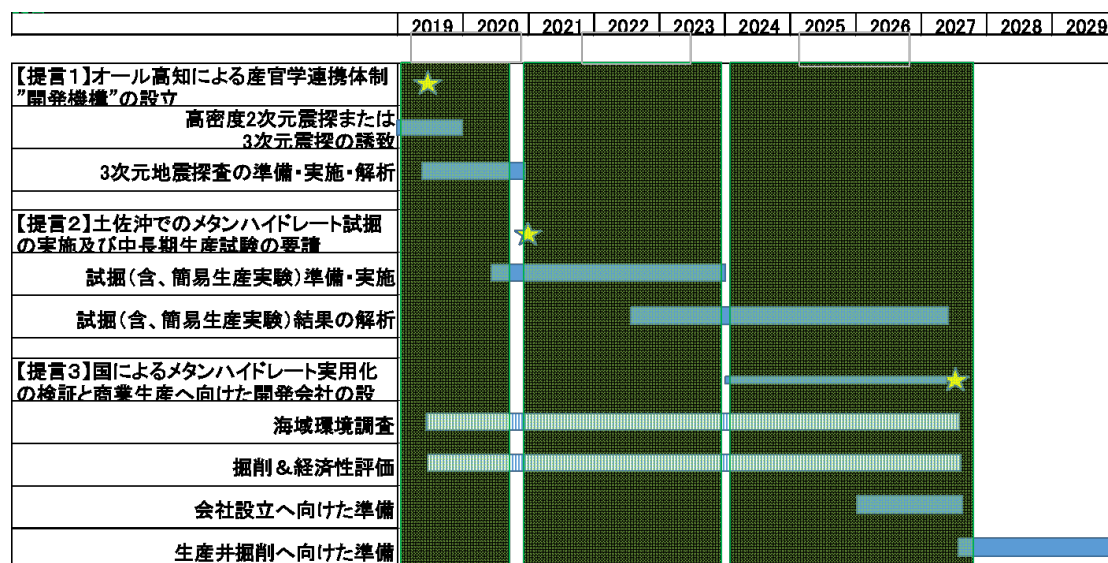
| | 2019 | 2020 | 2021 | 2022 | 2023 | 2024 | 2025 | 2026 | 2027 | 2028 | 2029 |
|---|---|---|---|---|---|---|---|---|---|---|---|
| 【提言1】オール高知による産官学連携体制"開発機構"の設立 | | | | | | | | | | | |
| 高密度2次元震探または3次元震探の誘致 | | | | | | | | | | | |
| 3次元地震探査の準備・実施・解析 | | | | | | | | | | | |
| 【提言2】土佐沖でのメタンハイドレート試掘の実施及び中長期生産試験の要請 | | | | | | | | | | | |
| 試掘(含、簡易生産実験)準備・実施 | | | | | | | | | | | |
| 試掘(含、簡易生産実験)結果の解析 | | | | | | | | | | | |
| 【提言3】国によるメタンハイドレート実用化の検証と商業生産へ向けた開発会社の設 | | | | | | | | | | | |
| 海域環境調査 | | | | | | | | | | | |
| 掘削&経済性評価 | | | | | | | | | | | |
| 会社設立へ向けた準備 | | | | | | | | | | | |
| 生産井掘削へ向けた準備 | | | | | | | | | | | |